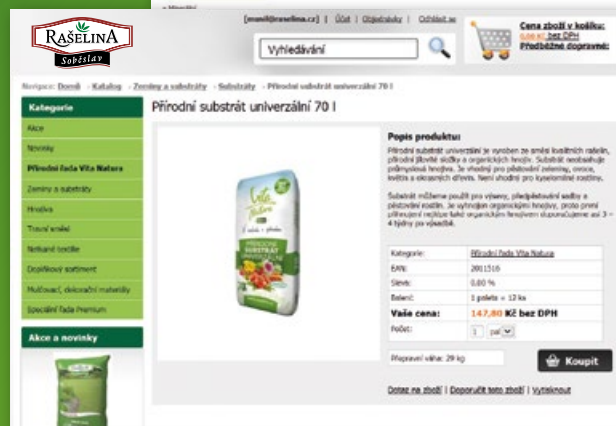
RAŠELINA Soběslav

[email@raselina.cz] | Účet | Objednávky | Odhlásit se

Vyhledávání

Cena zboží v košíku: 0,00 Kč bez DPH
Předběžné dopravné:

Navigace: Domů · Katalog · Zeminy a substráty · Substráty · Přírodní substrát univerzální 70 l

Kategorie

Akce
Novinky
Přírodní řada Vita Natura
Zeminy a substráty
Hnojiva
Trávní směsi
Neživé koridle
Doplňkový sortiment
Mulčovací, dekorační materiály
Speciální řada Premium

Akce a novinky

Přírodní substrát univerzální 70 l

Popis produktu:

Přírodní substrát univerzální je vyroben ze směsi kvalitních rašelin, přírodní jílovité složky a organických hnojiv. Substrát neobsahuje průmyslová hnojiva. Je vhodný pro pěstování zeleniny, ovoce, květin a okrasných dřevin. Není vhodný pro kyselomilné rostliny.

Substrát můžeme použít pro výsevy, přepíchování sadby a pěstování rostlin. Je vytvořen organickými hnojivy, proto není přihnojení nejlépe žádné organickým hnojivem doporučujeme asi 3 – 4 týdny po výsadbě.

| Kategorie: | Přírodní řada Vita Natura |
|---|---|
| EAN: | 2001516 |
| Sleva: | 0,00 % |
| Balení: | 1 paleta = 12 ks |
| Vaše cena: | 147,80 Kč bez DPH |
| Počet: | 1 pal |

Přepravní váha: 29 kg

Koupit

Dotaz na zboží | Doporučit toto zboží | Vytisknout